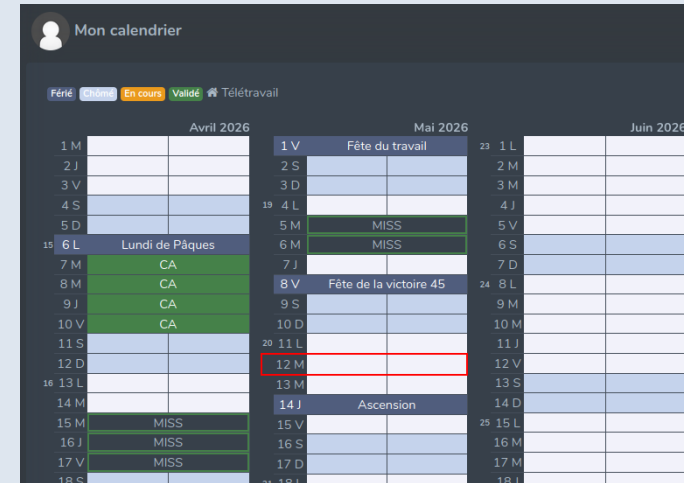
Mon calendrier

Férié Chômé En cours Validé Télétravail

Avril 2026
1 M
2 J
3 V
4 S
5 D
15 6 L Lundi de Pâques
7 M CA
8 M CA
9 J CA
10 V CA
11 S
12 D
16 13 L
14 M
15 M MISS
16 J MISS
17 V MISS
18 S

Mai 2026
1 V Fête du travail
2 S
3 D
19 4 L
5 M MISS
6 M MISS
7 J
8 V Fête de la victoire 45
9 S
10 D
20 11 L
12 M
13 M
14 J Ascension
15 V
16 S
17 D
21 18 L

Juin 2026
23 1 L
2 M
3 M
4 J
5 V
6 S
7 D
24 8 L
9 M
10 M
11 J
12 V
13 S
14 D
25 15 L
16 M
17 M
18 J